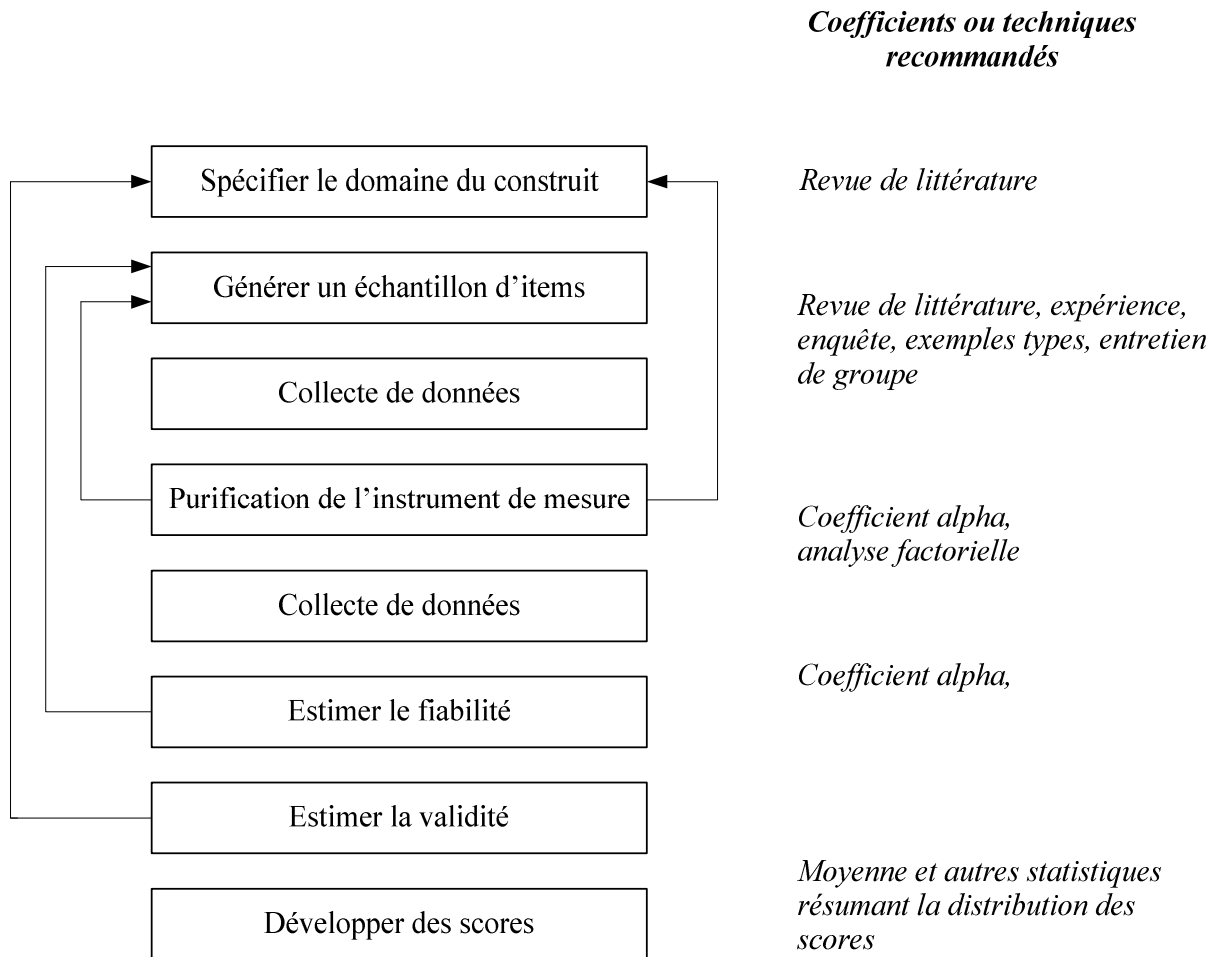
Coefficients ou techniques recommandés

Spécifier le domaine du construit

Revue de littérature

Générer un échantillon d'items

Revue de littérature, expérience, enquête, exemples types, entretien de groupe

Collecte de données

Purification de l'instrument de mesure

Coefficient alpha, analyse factorielle

Collecte de données

Coefficient alpha,

Estimer le fiabilité

Estimer la validité

Moyenne et autres statistiques résumant la distribution des scores

Développer des scores